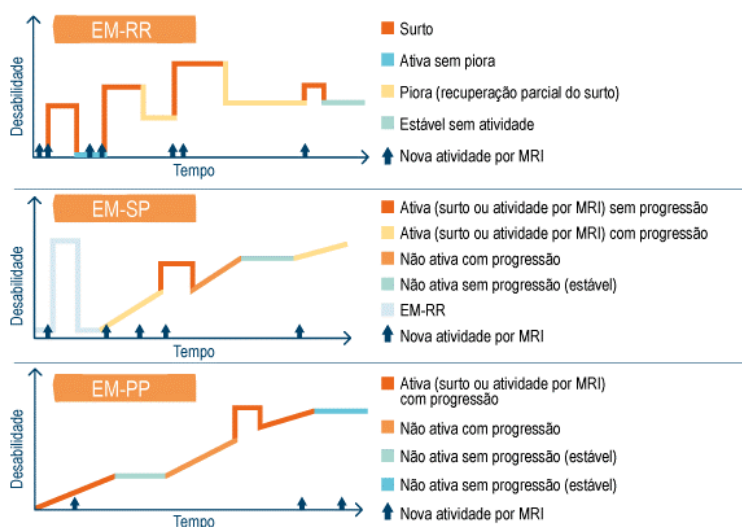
EM-RR

Desabilidade

Tempo

Surto

Ativa sem piora

Piora (recuperação parcial do surto)

Estável sem atividade

Nova atividade por MRI

EM-SP

Desabilidade

Tempo

Ativa (surto ou atividade por MRI) sem progressão

Ativa (surto ou atividade por MRI) com progressão

Não ativa com progressão

Não ativa sem progressão (estável)

EM-RR

Nova atividade por MRI

EM-PP

Desabilidade

Tempo

Ativa (surto ou atividade por MRI) com progressão

Não ativa com progressão

Não ativa sem progressão (estável)

Não ativa sem progressão (estável)

Nova atividade por MRI